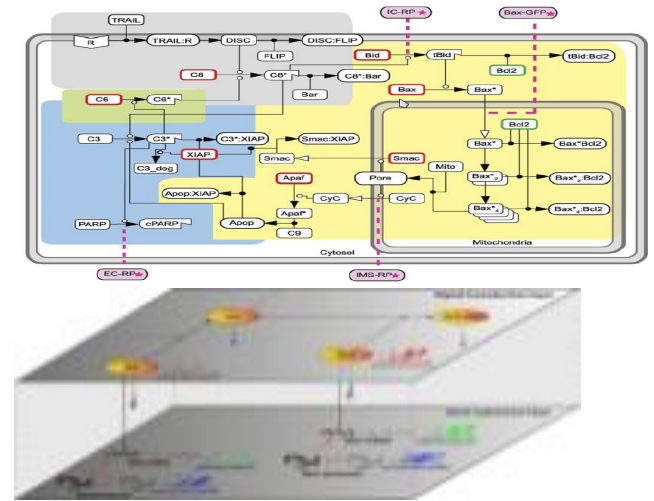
IC-RP
Bax-GFP
TRAIL
R
TRAIL:R
DISC
DISC:FLIP
FLIP
Bid
tBid
tBid:Bcl2
Bcl2
C8
C8*
C8*:Bar
Bar
Bax
Bax*
C6
C6*
Bcl2
C3
C3*
C3*:XIAP
Smac:XIAP
Bax*
Bax*:Bcl2
C3_deg
XIAP
Smac
Smac
Mito
Apaf
Pore
Bax*$_2$
Bax*$_2$:Bcl2
Apop:XIAP
CyC
CyC
Apaf*
Bax*$_4$
Bax*$_4$:Bcl2
PARP
cPARP
Apop
C9
Mitochondria
Cytosol
EC-RP
IMS-RP
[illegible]
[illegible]